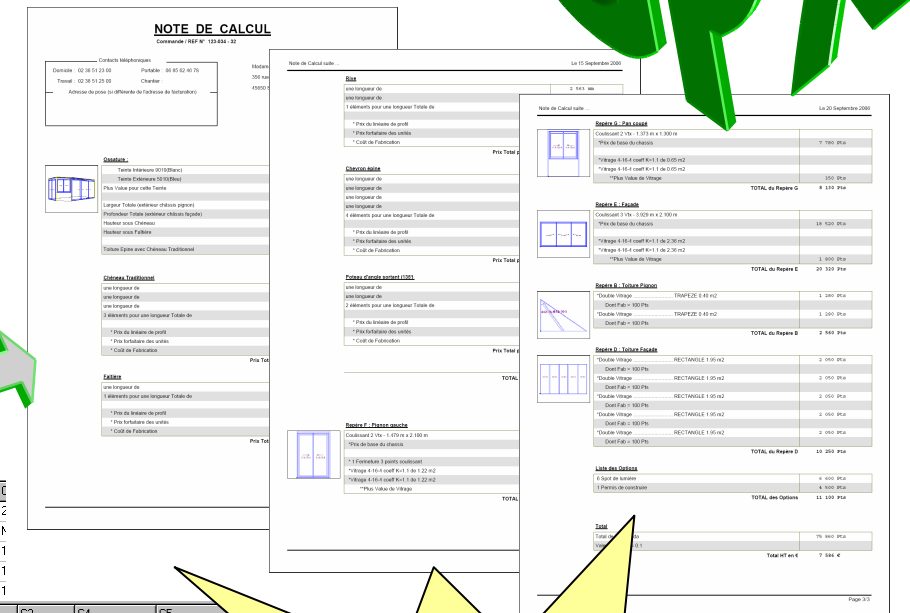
NOTE DE CALCUL

Commande / REF N° 123-034 - 32

Contacts téléphoniques

Domicile : 02 38 51 23 00

Portable : 06 85 02 46 78

Travail : 02 38 51 25 00

Chantier :

Adresse de pose (si différente de l'adresse de facturation)

Ossature :

Teinte Intérieure 9010(Blanc)

Teinte Extérieure 9010(Blanc)

Plus Value pour cette Teinte

Largeur Totale (extérieur châssis pignon)

Profondeur Totale (extérieur châssis façade)

Hauteur sous Chéneau

Hauteur sous Faîtière

Toiture Epine avec Chéneau Traditionnel

Chéneau Traditionnel

une longueur de

une longueur de

une longueur de

3 éléments pour une longueur Totale de

* Prix du linéaire de profil

* Prix forfaitaire des unités

* Coût de Fabrication

Prix Tota

Faîtière

une longueur de

1 éléments pour une longueur Totale de

* Prix du linéaire de profil

* Prix forfaitaire des unités

* Coût de Fabrication

Prix Tot

Note de Calcul suite ...

Le 15 Septembre 2000

Rive

une longueur de

une longueur de

1 éléments pour une longueur Totale de

* Prix du linéaire de profil

* Prix forfaitaire des unités

* Coût de Fabrication

Prix Total

Chevron épine

une longueur de

une longueur de

une longueur de

une longueur de

4 éléments pour une longueur Totale de

* Prix du linéaire de profil

* Prix forfaitaire des unités

* Coût de Fabrication

Poteau d'angle sortant (135)

une longueur de

une longueur de

2 éléments pour une longueur Totale de

* Prix du linéaire de profil

* Prix forfaitaire des unités

* Coût de Fabrication

Prix Total

TOTAL

Repère F : Pignon gauche

Coulissant 2 Vtx - 1.479 m x 2.100 m

*Prix de base du chassis

* 1 Fermeture 3 points coulissant

*Vitrage 4-16-4 coeff K=1.1 de 1.22 m2

*Vitrage 4-16-4 coeff K=1.1 de 1.22 m2

**Plus Value de Vitrage

TOTAL

Note de Calcul suite ...

Le 20 Septembre 2000

Repère G : Pan coupé

Coulissant 2 Vtx - 1.373 m x 1.300 m

*Prix de base du chassis

7 780 Pts

*Vitrage 4-16-4 coeff K=1.1 de 0.65 m2

*Vitrage 4-16-4 coeff K=1.1 de 0.65 m2

**Plus Value de Vitrage

150 Pts

TOTAL du Repère G

8 130 Pts

Repère E : Façade

Coulissant 3 Vtx - 3.929 m x 2.100 m

*Prix de base du chassis

18 520 Pts

*Vitrage 4-16-4 coeff K=1.1 de 2.38 m2

*Vitrage 4-16-4 coeff K=1.1 de 2.38 m2

**Plus Value de Vitrage

1 800 Pts

TOTAL du Repère E

20 320 Pts

Repère B : Toiture Pignon

*Double Vitrage ................... TRAPEZE 0.40 m2

1 280 Pts

Dont Fab = 100 Pts

*Double Vitrage ................... TRAPEZE 0.40 m2

1 280 Pts

Dont Fab = 100 Pts

TOTAL du Repère B

3 560 Pts

Repère D : Toiture Façade

*Double Vitrage ................... RECTANGLE 1.95 m2

2 050 Pts

Dont Fab = 100 Pts

*Double Vitrage ................... RECTANGLE 1.95 m2

2 050 Pts

Dont Fab = 100 Pts

*Double Vitrage ................... RECTANGLE 1.95 m2

2 050 Pts

Dont Fab = 100 Pts

*Double Vitrage ................... RECTANGLE 1.95 m2

2 050 Pts

Dont Fab = 100 Pts

*Double Vitrage ................... RECTANGLE 1.95 m2

2 050 Pts

Dont Fab = 100 Pts

TOTAL du Repère D

10 250 Pts

Liste des Options

6 Spot de lumière

6 600 Pts

1 Permis de construire

4 500 Pts

TOTAL des Options

11 100 Pts

Total

Total de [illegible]

75 860 Pts

Valeur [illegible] 0.1

Total HT en €

7 586 €

Page 3/3